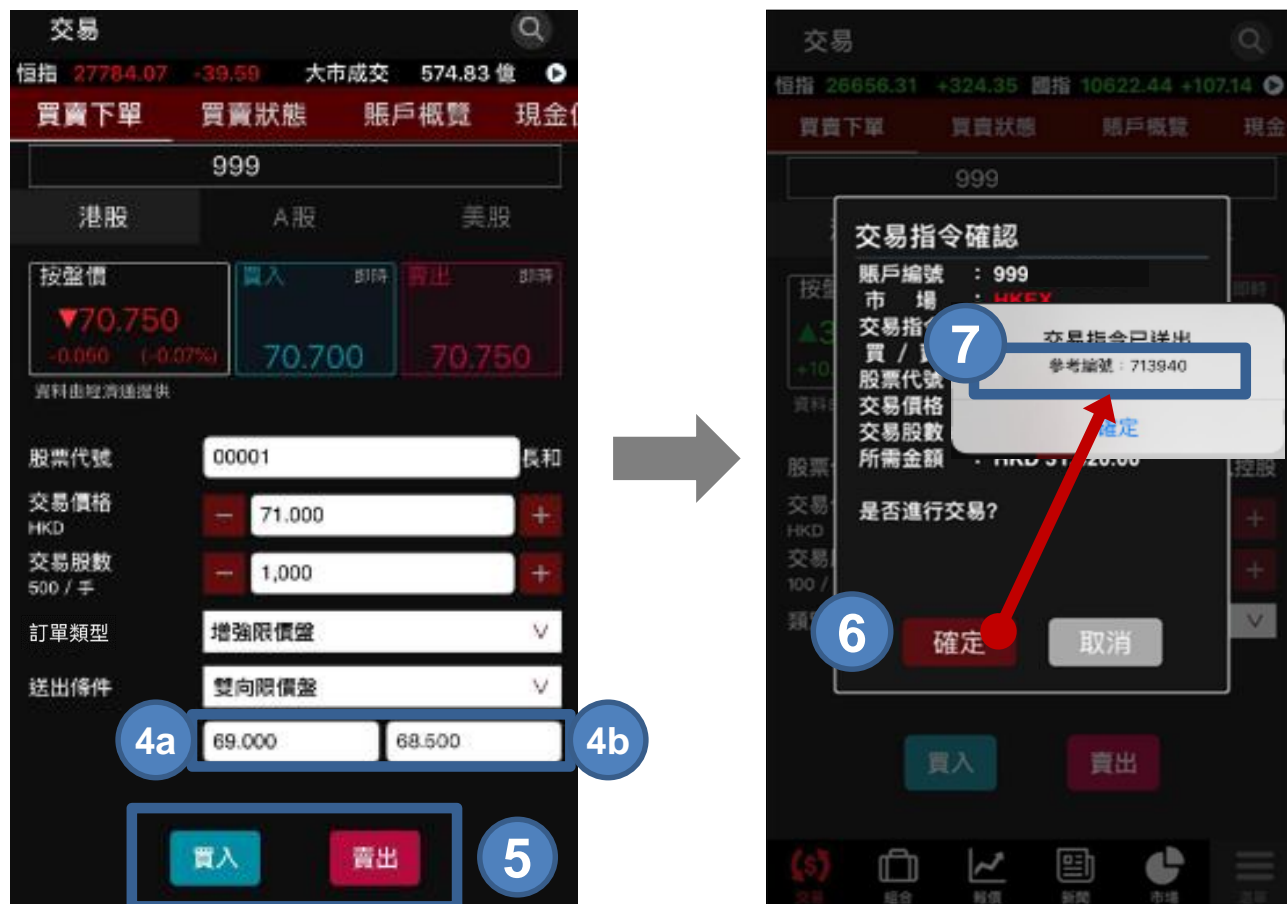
交易

恒指 27784.07 -39.59 大市成交 574.83 億

買賣下單 買賣狀態 賬戶概覽 現金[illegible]

999

港股 A股 美股

按盤價
▼70.750
-0.050 (-0.07%)
資料由經濟通提供

買入 即時
70.700

賣出 即時
70.750

股票代號 00001 長和

交易價格 HKD − 71.000 +

交易股數 500 / 手 − 1,000 +

訂單類型 增強限價盤

送出條件 雙向限價盤

4a 69.000 68.500 4b

買入 賣出

5

交易

恒指 26656.31 +324.35 國指 10622.44 +107.14

買賣下單 買賣狀態 賬戶概覽 現金

999

交易指令確認

賬戶編號 : 999
市 場 : HKEX
交易指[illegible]
買 / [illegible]
股票代號
交易價格
交易股數
所需金額 : HKD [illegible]

交易指令已送出
參考編號 : 713940
確定

7

是否進行交易?

6

確定 取消

買入 賣出

交易 組合 報價 新聞 市場 選單